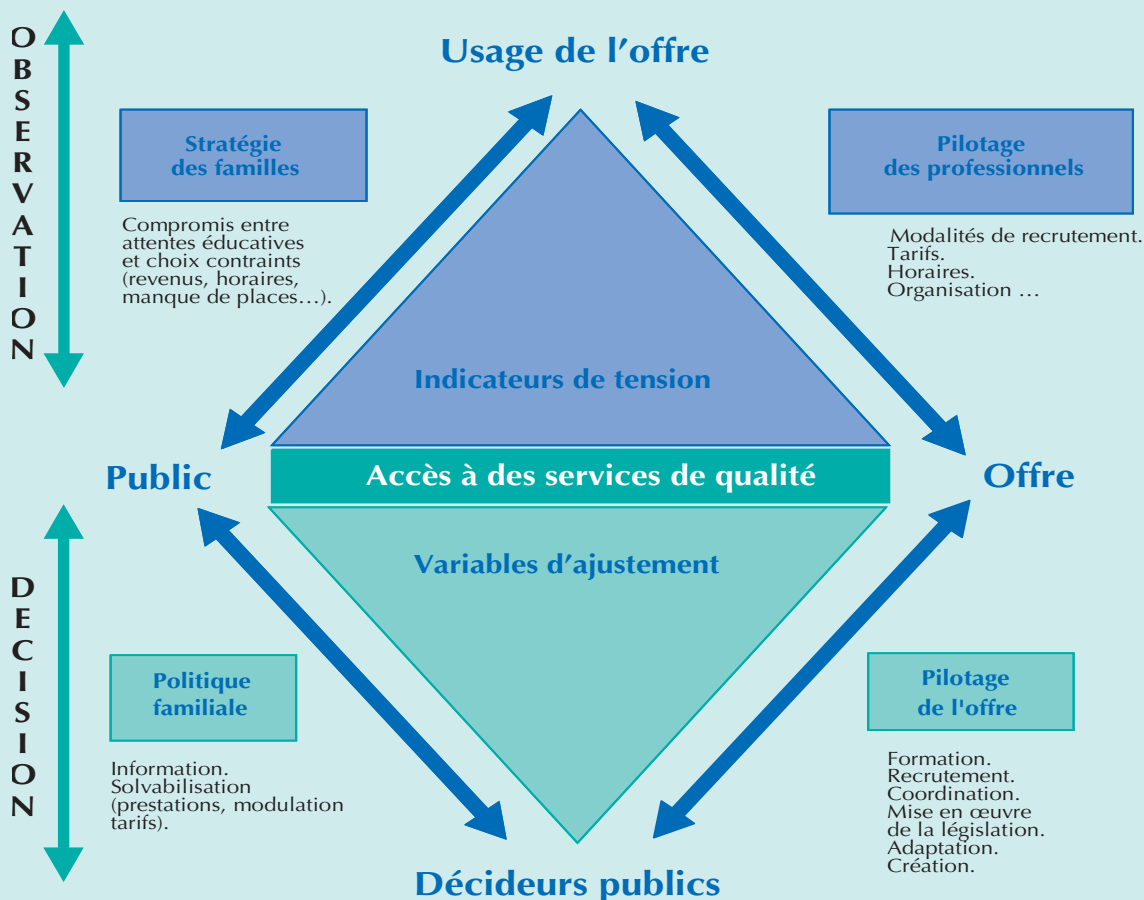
OBSERVATION

Usage de l'offre

Stratégie des familles

Compromis entre attentes éducatives et choix contraints (revenus, horaires, manque de places…).

Pilotage des professionnels

Modalités de recrutement. Tarifs. Horaires. Organisation …

Indicateurs de tension

Public

Accès à des services de qualité

Offre

Variables d'ajustement

DECISION

Politique familiale

Information. Solvabilisation (prestations, modulation tarifs).

Pilotage de l'offre

Formation. Recrutement. Coordination. Mise en œuvre de la législation. Adaptation. Création.

Décideurs publics